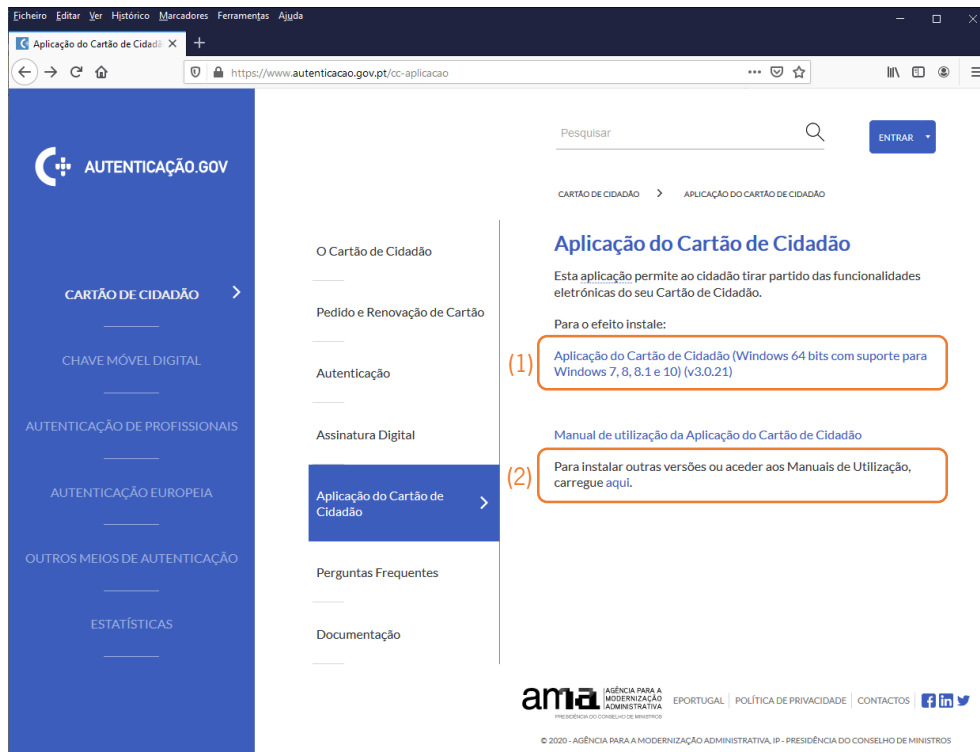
Ficheiro Editar Ver Histórico Marcadores Ferramentas Ajuda

Aplicação do Cartão de Cidadã ×

https://www.autenticacao.gov.pt/cc-aplicacao

AUTENTICAÇÃO.GOV

CARTÃO DE CIDADÃO

CHAVE MÓVEL DIGITAL

AUTENTICAÇÃO DE PROFISSIONAIS

AUTENTICAÇÃO EUROPEIA

OUTROS MEIOS DE AUTENTICAÇÃO

ESTATÍSTICAS

Pesquisar

ENTRAR

CARTÃO DE CIDADÃO > APLICAÇÃO DO CARTÃO DE CIDADÃO

O Cartão de Cidadão

Pedido e Renovação de Cartão

Autenticação

Assinatura Digital

Aplicação do Cartão de Cidadão

Perguntas Frequentes

Documentação

Aplicação do Cartão de Cidadão

Esta aplicação permite ao cidadão tirar partido das funcionalidades eletrónicas do seu Cartão de Cidadão.

Para o efeito instale:

(1) Aplicação do Cartão de Cidadão (Windows 64 bits com suporte para Windows 7, 8, 8.1 e 10) (v3.0.21)

Manual de utilização da Aplicação do Cartão de Cidadão

(2) Para instalar outras versões ou aceder aos Manuais de Utilização, carregue aqui.

ama AGÊNCIA PARA A MODERNIZAÇÃO ADMINISTRATIVA PRESIDÊNCIA DO CONSELHO DE MINISTROS

EPORTUGAL | POLÍTICA DE PRIVACIDADE | CONTACTOS

© 2020 - AGÊNCIA PARA A MODERNIZAÇÃO ADMINISTRATIVA, IP - PRESIDÊNCIA DO CONSELHO DE MINISTROS